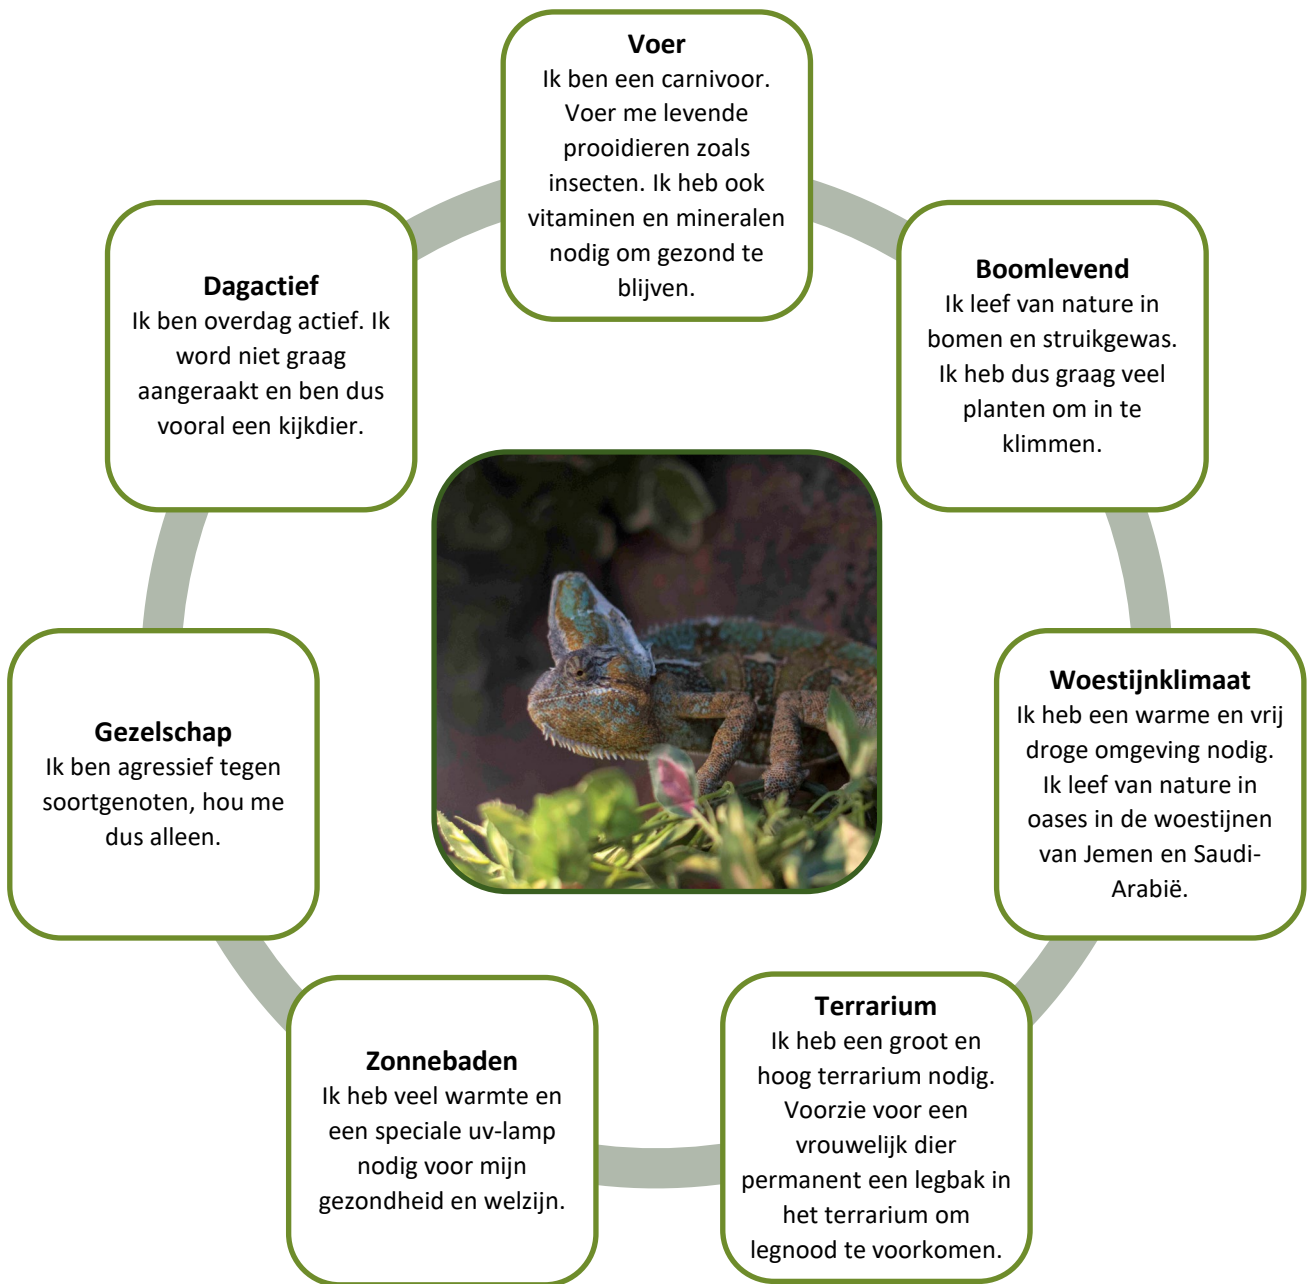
**Voer**
Ik ben een carnivoor. Voer me levende prooidieren zoals insecten. Ik heb ook vitaminen en mineralen nodig om gezond te blijven.

**Boomlevend**
Ik leef van nature in bomen en struikgewas. Ik heb dus graag veel planten om in te klimmen.

**Woestijnklimaat**
Ik heb een warme en vrij droge omgeving nodig. Ik leef van nature in oases in de woestijnen van Jemen en Saudi-Arabië.

**Terrarium**
Ik heb een groot en hoog terrarium nodig. Voorzie voor een vrouwelijk dier permanent een legbak in het terrarium om legnood te voorkomen.

**Zonnebaden**
Ik heb veel warmte en een speciale uv-lamp nodig voor mijn gezondheid en welzijn.

**Gezelschap**
Ik ben agressief tegen soortgenoten, hou me dus alleen.

**Dagactief**
Ik ben overdag actief. Ik word niet graag aangeraakt en ben dus vooral een kijkdier.